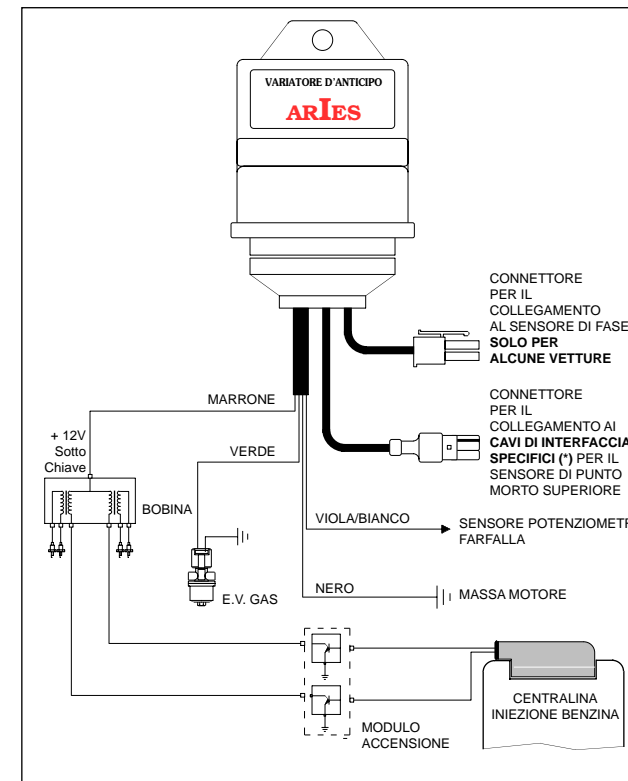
VARIATORE D'ANTICIPO

ARIES

CONNETTORE PER IL COLLEGAMENTO AL SENSORE DI FASE **SOLO PER ALCUNE VETTURE**

CONNETTORE PER IL COLLEGAMENTO AI **CAVI DI INTERFACCIA SPECIFICI (\*)** PER IL SENSORE DI PUNTO MORTO SUPERIORE

MARRONE

+ 12V Sotto Chiave

VERDE

BOBINA

VIOLA/BIANCO

SENSORE POTENZIOMETR FARFALLA

E.V. GAS

NERO

MASSA MOTORE

CENTRALINA INIEZIONE BENZINA

MODULO ACCENSIONE